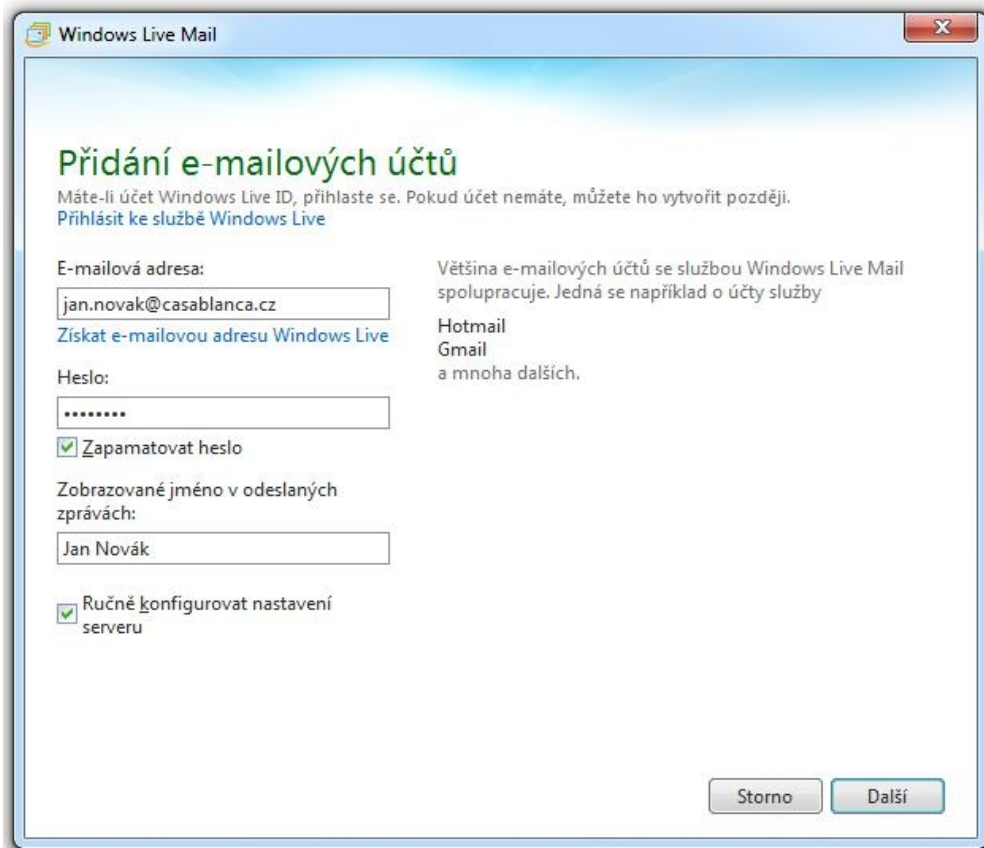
Windows Live Mail

Přidání e-mailových účtů

Máte-li účet Windows Live ID, přihlaste se. Pokud účet nemáte, můžete ho vytvořit později.
Přihlásit ke službě Windows Live

E-mailová adresa:

jan.novak@casablanca.cz

Získat e-mailovou adresu Windows Live

Heslo:

••••••••

Zapamatovat heslo

Zobrazované jméno v odeslaných zprávách:

Jan Novák

Ručně konfigurovat nastavení serveru

Většina e-mailových účtů se službou Windows Live Mail spolupracuje. Jedná se například o účty služby

Hotmail
Gmail
a mnoha dalších.

Storno

Další